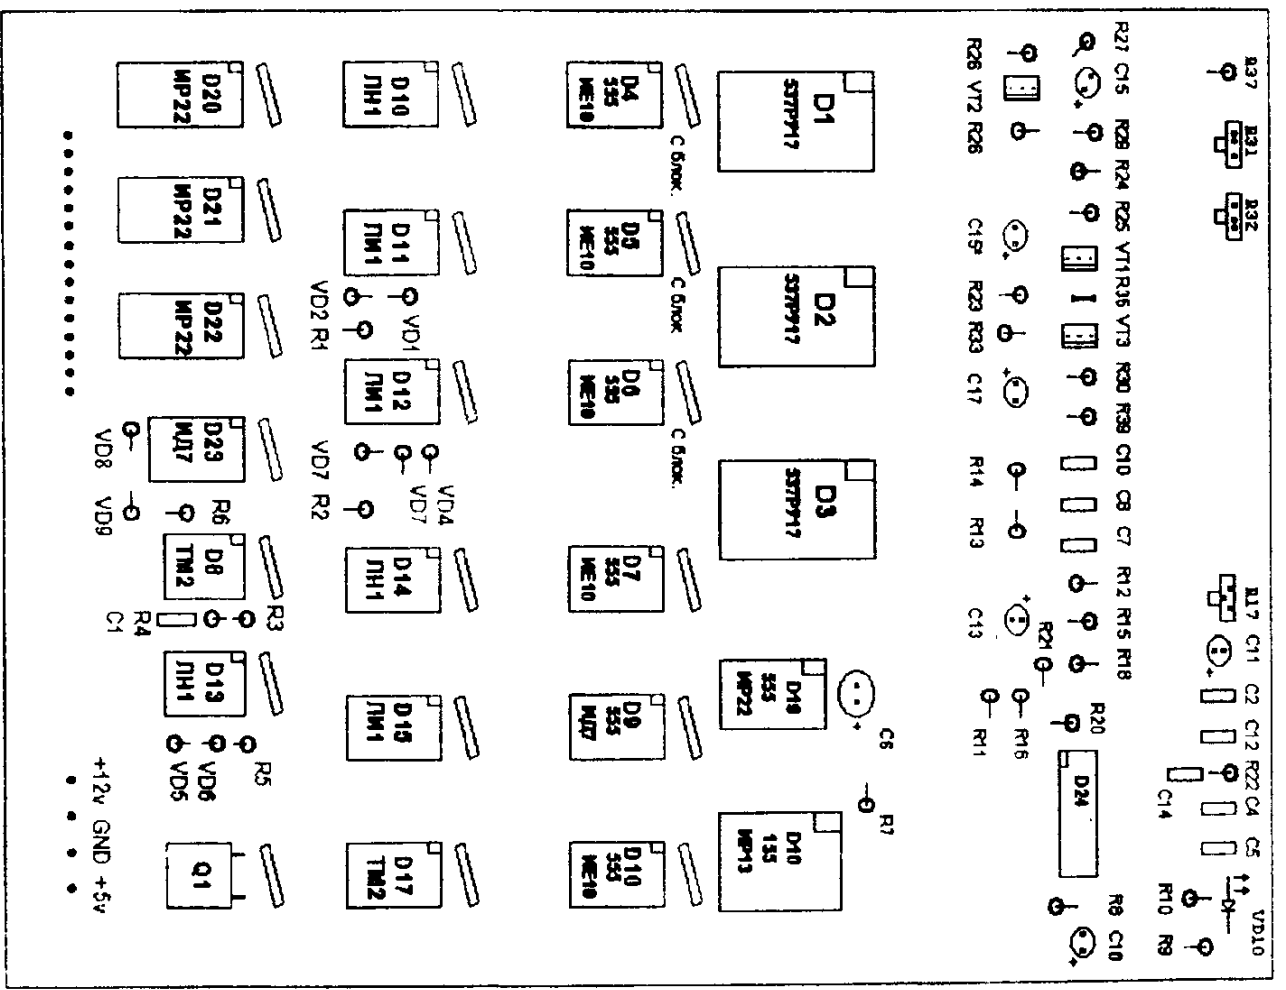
R37
R31
R32
R27 C15 R28 R24 R25 VT1 R35 VT3 R30 R39 C10 C8 C7 R12 R15 R18
R26 VT2 R26
C19 R23 R33 C17 R14 R13 C13 R21
R17 C11 C2 C12 R22 C4 C5
C14
VD10
R10 R9
R8 C10
R20
R16
R11
D24
D1
537РУ17
D2
537РУ17
D3
537РУ17
D4
555
ИЕ10
С блок.
D5
555
ИЕ10
С блок.
D6
555
ИЕ10
С блок.
D7
555
ИЕ10
D9
555
ИД7
D19
555
ИР22
C6
D10
155
ИР13
R7
D10
555
ИЕ10
D10
ЛН1
D11
ЛМ1
VD2 R1
VD1
D12
ЛМ1
VD7 R2
VD4
VD7
D14
ЛН1
D15
ЛМ1
D17
ТМ2
D20
ИР22
D21
ИР22
D22
ИР22
D23
ИД7
VD8 VD9
R6
D8
ТМ2
R3
R4
C1
D13
ЛН1
R5
VD5 VD6
Q1
+12v GND +5v